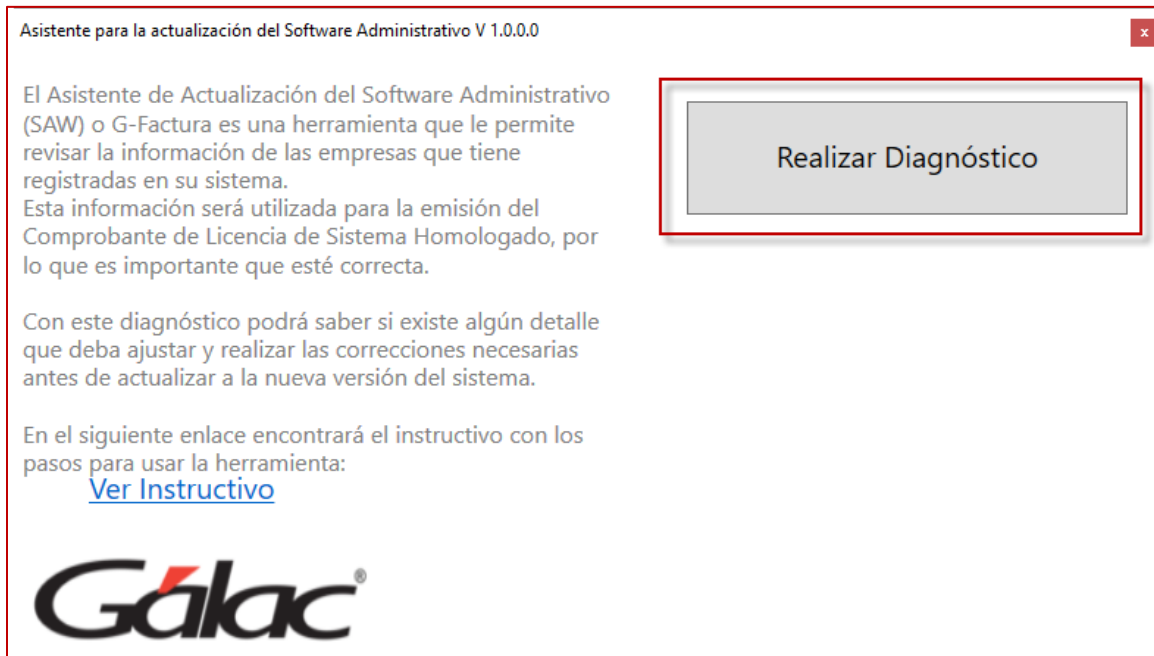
Asistente para la actualización del Software Administrativo V 1.0.0.0

x

El Asistente de Actualización del Software Administrativo (SAW) o G-Factura es una herramienta que le permite revisar la información de las empresas que tiene registradas en su sistema.
Esta información será utilizada para la emisión del Comprobante de Licencia de Sistema Homologado, por lo que es importante que esté correcta.

Con este diagnóstico podrá saber si existe algún detalle que deba ajustar y realizar las correcciones necesarias antes de actualizar a la nueva versión del sistema.

En el siguiente enlace encontrará el instructivo con los pasos para usar la herramienta:
Ver Instructivo

Gálac®

Realizar Diagnóstico